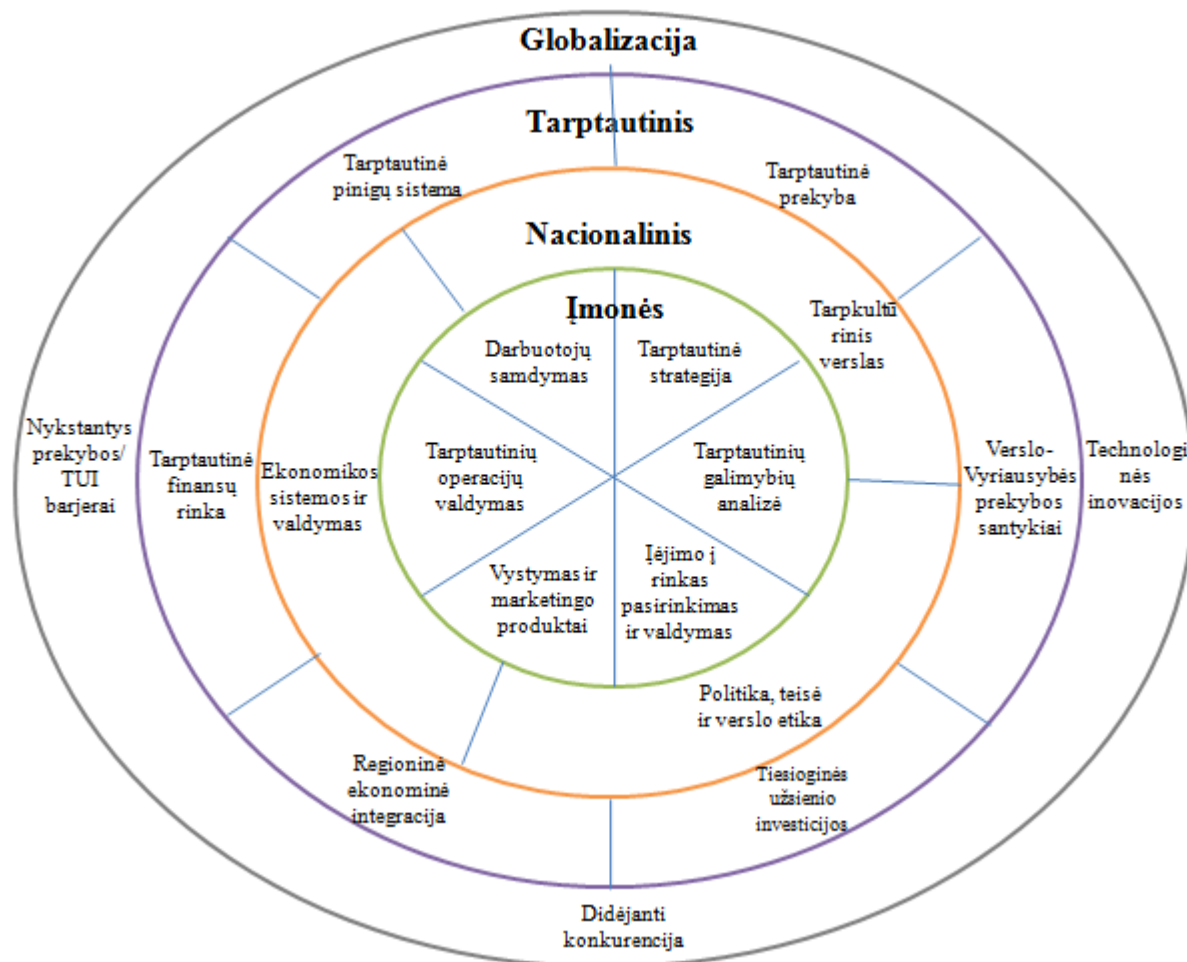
Globalizacija

Tarptautinis

Tarptautinė pinigų sistema

Tarptautinė prekyba

Nacionalinis

Įmonės

Tarpkultūrinis verslas

Darbuotojų samdymas

Tarptautinė strategija

Nykstantys prekybos/ TUI barjerai

Tarptautinė finansų rinka

Ekonomikos sistemos ir valdymas

Tarptautinių operacijų valdymas

Tarptautinių galimybių analizė

Verslo-Vyriausybės prekybos santykiai

Technologinės inovacijos

Vystymas ir marketingo produktai

Įėjimo į rinkas pasirinkimas ir valdymas

Politika, teisė ir verslo etika

Regioninė ekonominė integracija

Tiesioginės užsienio investicijos

Didėjanti konkurencija